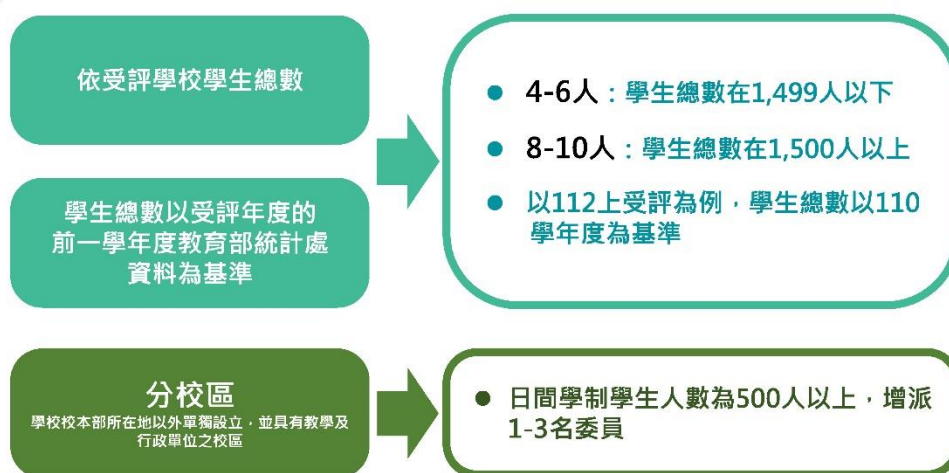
依受評學校學生總數

學生總數以受評年度的前一學年度教育部統計處資料為基準

- 4-6人：學生總數在1,499人以下
- 8-10人：學生總數在1,500人以上
- 以112上受評為例，學生總數以110學年度為基準

分校區

學校校本部所在地以外單獨設立，並具有教學及行政單位之校區

- 日間學制學生人數為500人以上，增派1-3名委員